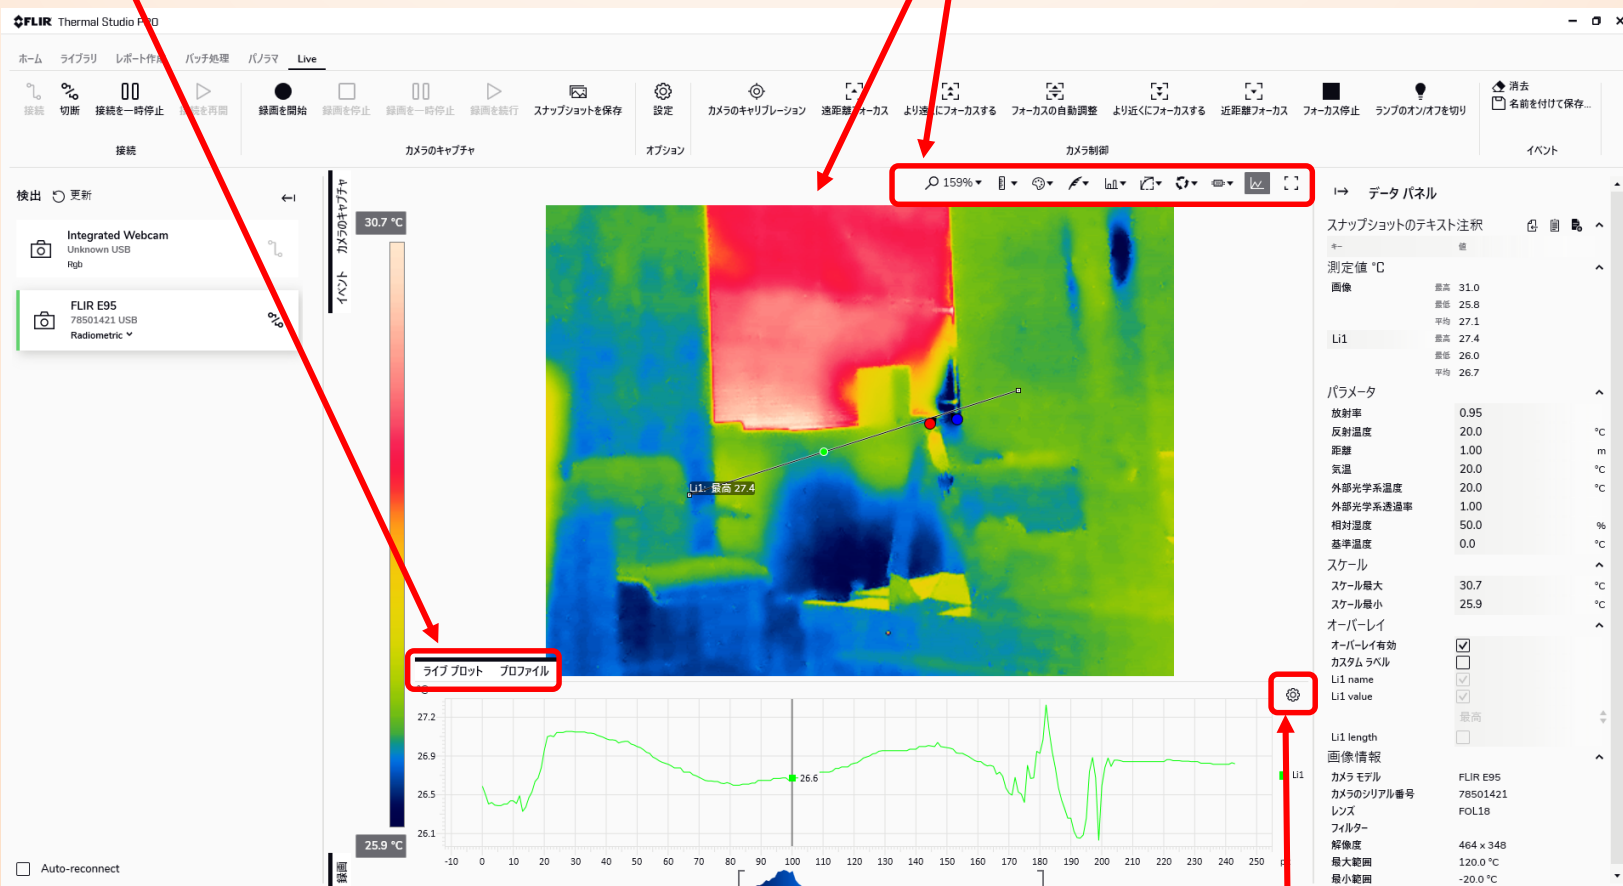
FLIR Thermal Studio PRO

ホーム ライブラリ レポート作成 バッチ処理 パノラマ Live

接続 切断 接続を一時停止 接続を再開 録画を開始 録画を停止 録画を一時停止 録画を続行 スナップショットを保存 設定 カメラのキャリブレーション 遠距離フォーカス より遠くにフォーカスする フォーカスの自動調整 より近くにフォーカスする 近距離フォーカス フォーカス停止 ランプのオン/オフを切り 消去 名前を付けて保存...

接続 カメラのキャプチャ オプション カメラ制御 イベント

検出 更新

Integrated Webcam
Unknown USB
Rgb

FLIR E95
78501421 USB
Radiometric

Auto-reconnect

カメラのキャプチャ イベント 録画

30.7 °C
25.9 °C

159%

Li1: 最高 27.4

ライブ プロット プロファイル

27.2
26.9
26.5
26.1
26.6
Li1

-10 0 10 20 30 40 50 60 70 80 90 100 110 120 130 140 150 160 170 180 190 200 210 220 230 240 250

データ パネル

スナップショットのテキスト注釈
キー 値

測定値 °C
画像 最高 31.0
最低 25.8
平均 27.1
Li1 最高 27.4
最低 26.0
平均 26.7

パラメータ
放射率 0.95
反射温度 20.0 °C
距離 1.00 m
気温 20.0 °C
外部光学系温度 20.0 °C
外部光学系透過率 1.00
相対湿度 50.0 %
基準温度 0.0 °C

スケール
スケール最大 30.7 °C
スケール最小 25.9 °C

オーバーレイ
オーバーレイ有効
カスタム ラベル
Li1 name
Li1 value
最高
Li1 length

画像情報
カメラ モデル FLIR E95
カメラのシリアル番号 78501421
レンズ FOL18
フィルター
解像度 464 x 348
最大範囲 120.0 °C
最小範囲 -20.0 °C